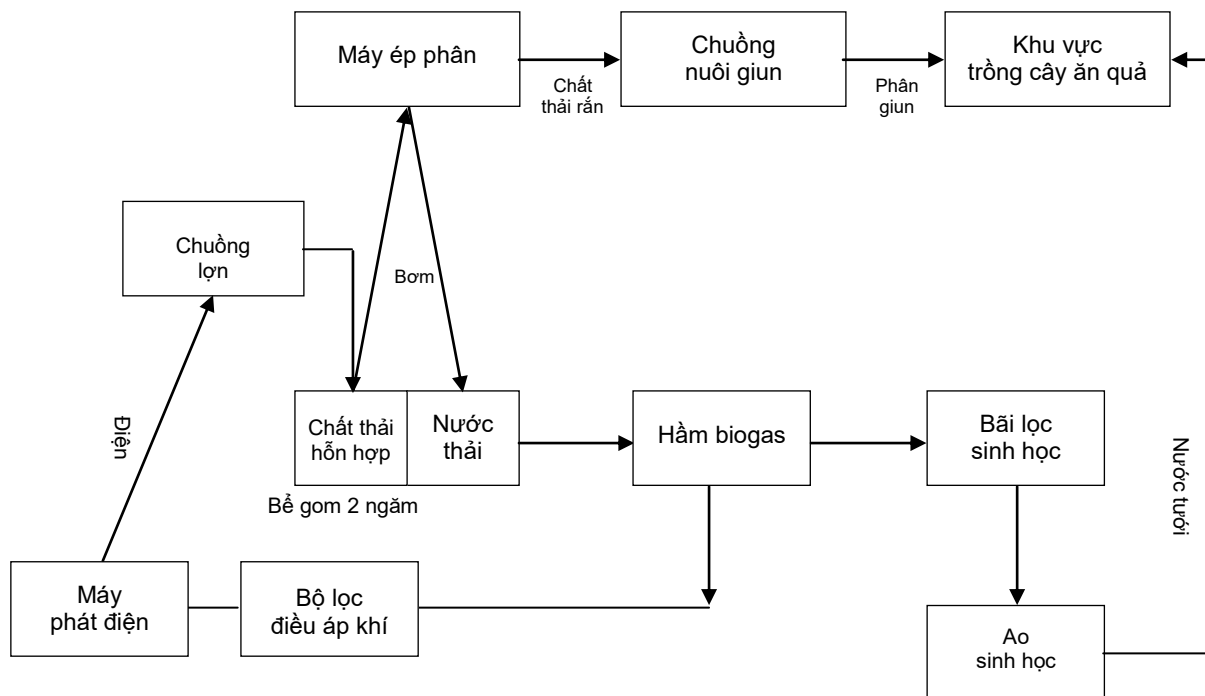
Máy ép phân

Chất thải rắn

Chuồng nuôi giun

Phân giun

Khu vực trồng cây ăn quả

Chuồng lợn

Bơm

Điện

Chất thải hỗn hợp

Nước thải

Bể gom 2 ngăm

Hầm biogas

Bãi lọc sinh học

Nước tưới

Máy phát điện

Bộ lọc điều áp khí

Ao sinh học